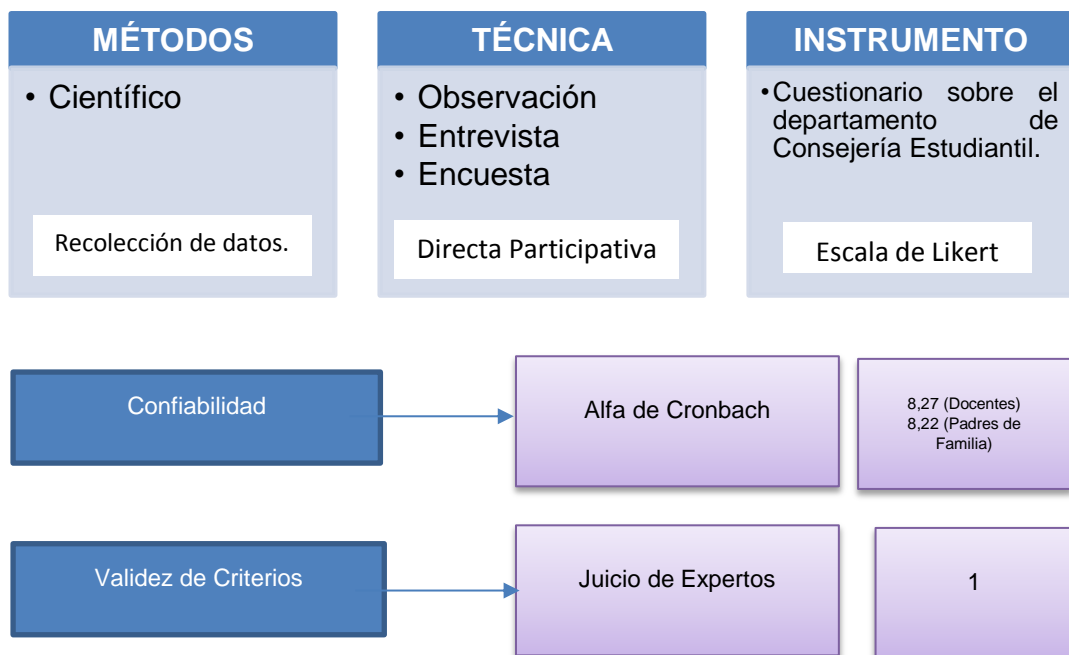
MÉTODOS

• Científico

Recolección de datos.

TÉCNICA

• Observación
• Entrevista
• Encuesta

Directa Participativa

INSTRUMENTO

• Cuestionario sobre el departamento de Consejería Estudiantil.

Escala de Likert

Confiabilidad

Alfa de Cronbach

8,27 (Docentes)
8,22 (Padres de Familia)

Validez de Criterios

Juicio de Expertos

1